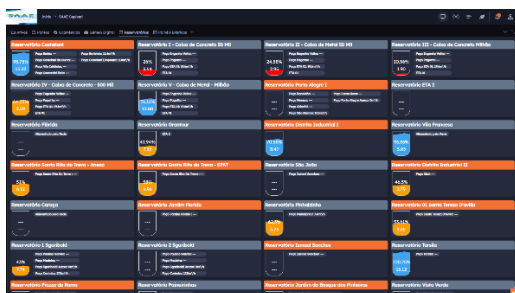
Início > SAAE Capivari

Reservatório Castelani
Reservatório I - Caixas de Concreto 30 Mil
Reservatório II - Caixa de Metal 30 Mil
Reservatório III - Caixa de Concreto Milhão
Reservatório IV - Caixa de Concreto - 500 Mil
Reservatório V - Caixa de Metal - Milhão
Reservatório Porto Alegre I
Reservatório ETA 2
Reservatório Flórida
Reservatório Brasitour
Reservatório Distrito Industrial I
Reservatório Vila Francesa
Reservatório Santa Rita do Terra - Acesso
Reservatório Santa Rita do Terra - EPAT
Reservatório São João
Reservatório Distrito Industrial II
Reservatório Cerejo
Reservatório Jardim Flórida
Reservatório Pinhalzinho
Reservatório Di Santa Teresa D'avila
Reservatório I Sgarbioli
Reservatório II Sgarbioli
Reservatório Samuel Sanches
Reservatório Tarsila
Reservatório Parque de Roma
Reservatório Parrarinhos
Reservatório Jardim do Bosque dos Pinheiros
Reservatório Vista Verde

39,75%
29%
24,55%
22,99%
41,59%
40,50%
70,00%
79%
46,5%
43,3%
35,11%
43%
100,00%
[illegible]